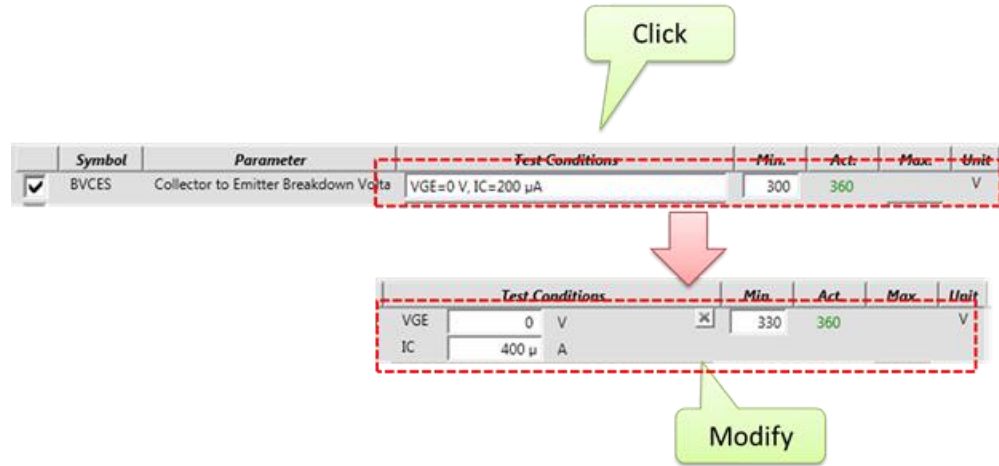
Click

| | Symbol | Parameter | Test Conditions | Min. | Act. | Max. | Unit |
|---|---|---|---|---|---|---|---|
| ☑ | BVCES | Collector to Emitter Breakdown Volta | VGE=0 V, IC=200 μA | 300 | 360 | | V |

| Test Conditions | | | Min. | Act. | Max. | Unit |
|---|---|---|---|---|---|---|
| VGE | 0 | V | 330 | 360 | | V |
| IC | 400 μ | A | | | | |

Modify